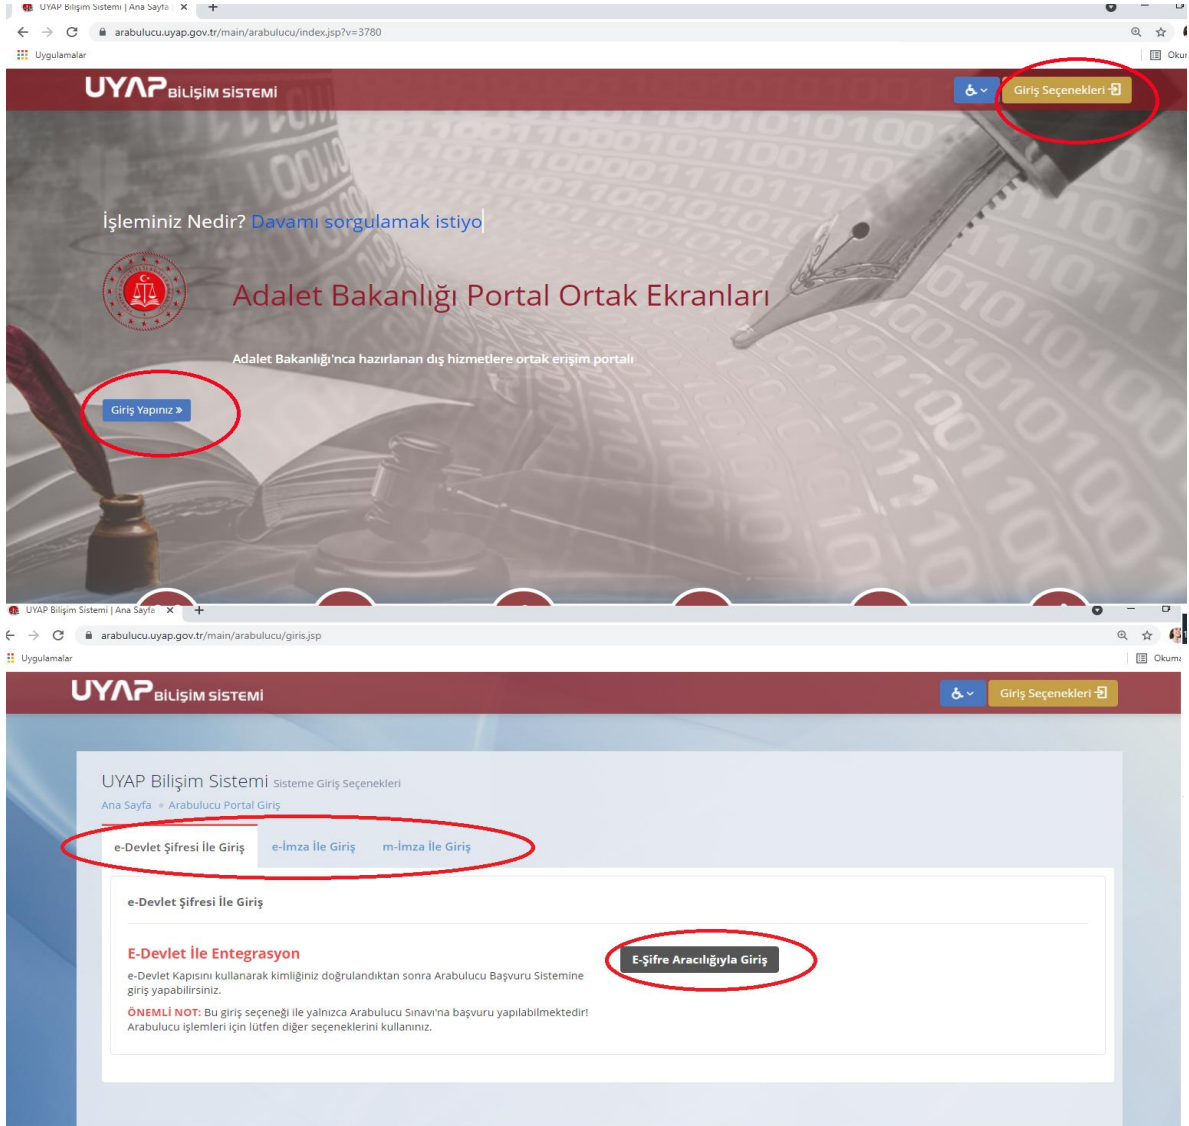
UYAP Bilişim Sistemi | Ana Sayfa ×  +

arabulucu.uyap.gov.tr/main/arabulucu/index.jsp?v=3780

Uygulamalar

Okur

UYAP BİLİŞİM SİSTEMİ

Giriş Seçenekleri

İşleminiz Nedir? Davamı sorgulamak istiyo

Adalet Bakanlığı Portal Ortak Ekranları

Adalet Bakanlığı'nca hazırlanan dış hizmetlere ortak erişim portalı

Giriş Yapınız »

UYAP Bilişim Sistemi | Ana Sayfa ×  +

arabulucu.uyap.gov.tr/main/arabulucu/giris.jsp

Uygulamalar

Okuma

UYAP BİLİŞİM SİSTEMİ

Giriş Seçenekleri

UYAP Bilişim Sistemi Sisteme Giriş Seçenekleri

Ana Sayfa • Arabulucu Portal Giriş

e-Devlet Şifresi İle Giriş  e-İmza İle Giriş  m-İmza İle Giriş

e-Devlet Şifresi İle Giriş

E-Devlet İle Entegrasyon

e-Devlet Kapısını kullanarak kimliğiniz doğrulandıktan sonra Arabulucu Başvuru Sistemine giriş yapabilirsiniz.

ÖNEMLİ NOT: Bu giriş seçeneği ile yalnızca Arabulucu Sınavı'na başvuru yapılabilmektedir! Arabulucu işlemleri için lütfen diğer seçeneklerini kullanınız.

E-Şifre Aracılığıyla Giriş